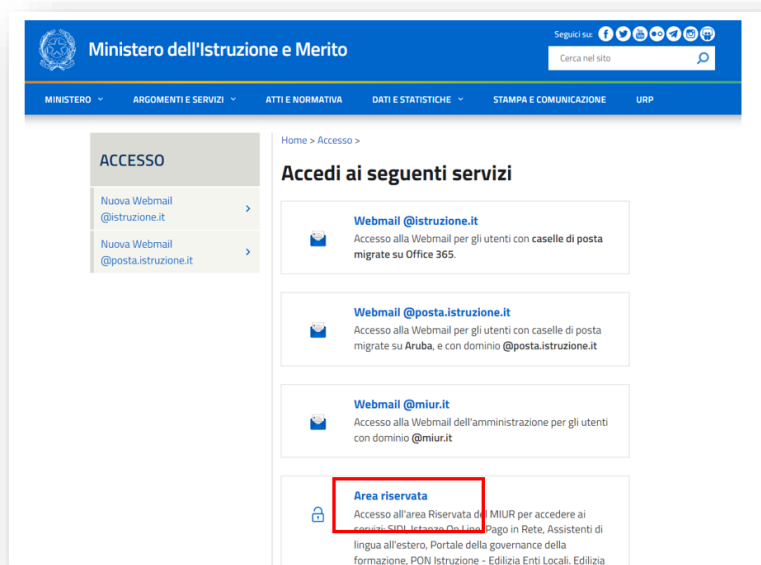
Ministero dell'Istruzione e Merito

Seguici su:

Cerca nel sito

MINISTERO ARGOMENTI E SERVIZI ATTI E NORMATIVA DATI E STATISTICHE STAMPA E COMUNICAZIONE URP

ACCESSO

Nuova Webmail @istruzione.it

Nuova Webmail @posta.istruzione.it

Home > Accesso >

Accedi ai seguenti servizi

Webmail @istruzione.it
Accesso alla Webmail per gli utenti con caselle di posta migrate su Office 365.

Webmail @posta.istruzione.it
Accesso alla Webmail per gli utenti con caselle di posta migrate su Aruba, e con dominio @posta.istruzione.it

Webmail @miur.it
Accesso alla Webmail dell'amministrazione per gli utenti con dominio @miur.it

Area riservata
Accesso all'area Riservata del MIUR per accedere ai servizi: SIDI, Istanze On Line, Pago in Rete, Assistenti di lingua all'estero, Portale della governance della formazione, PON Istruzione - Edilizia Enti Locali, Edilizia